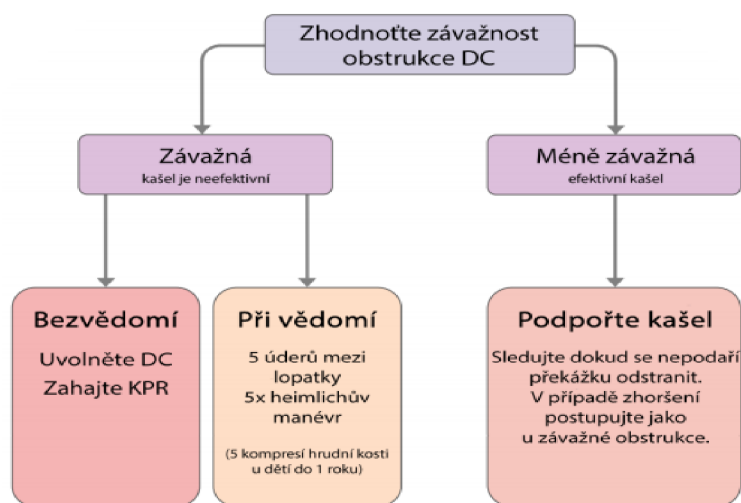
Zhodnoťte závažnost obstrukce DC

Závažná
kašel je neefektivní

Méně závažná
efektivní kašel

Bezvědomí
Uvolněte DC
Zahajte KPR

Při vědomí
5 úderů mezi lopatky
5x heimlichův manévr
(5 kompresí hrudní kosti u dětí do 1 roku)

Podpořte kašel
Sledujte dokud se nepodaří překážku odstranit.
V případě zhoršení postupujte jako u závažné obstrukce.